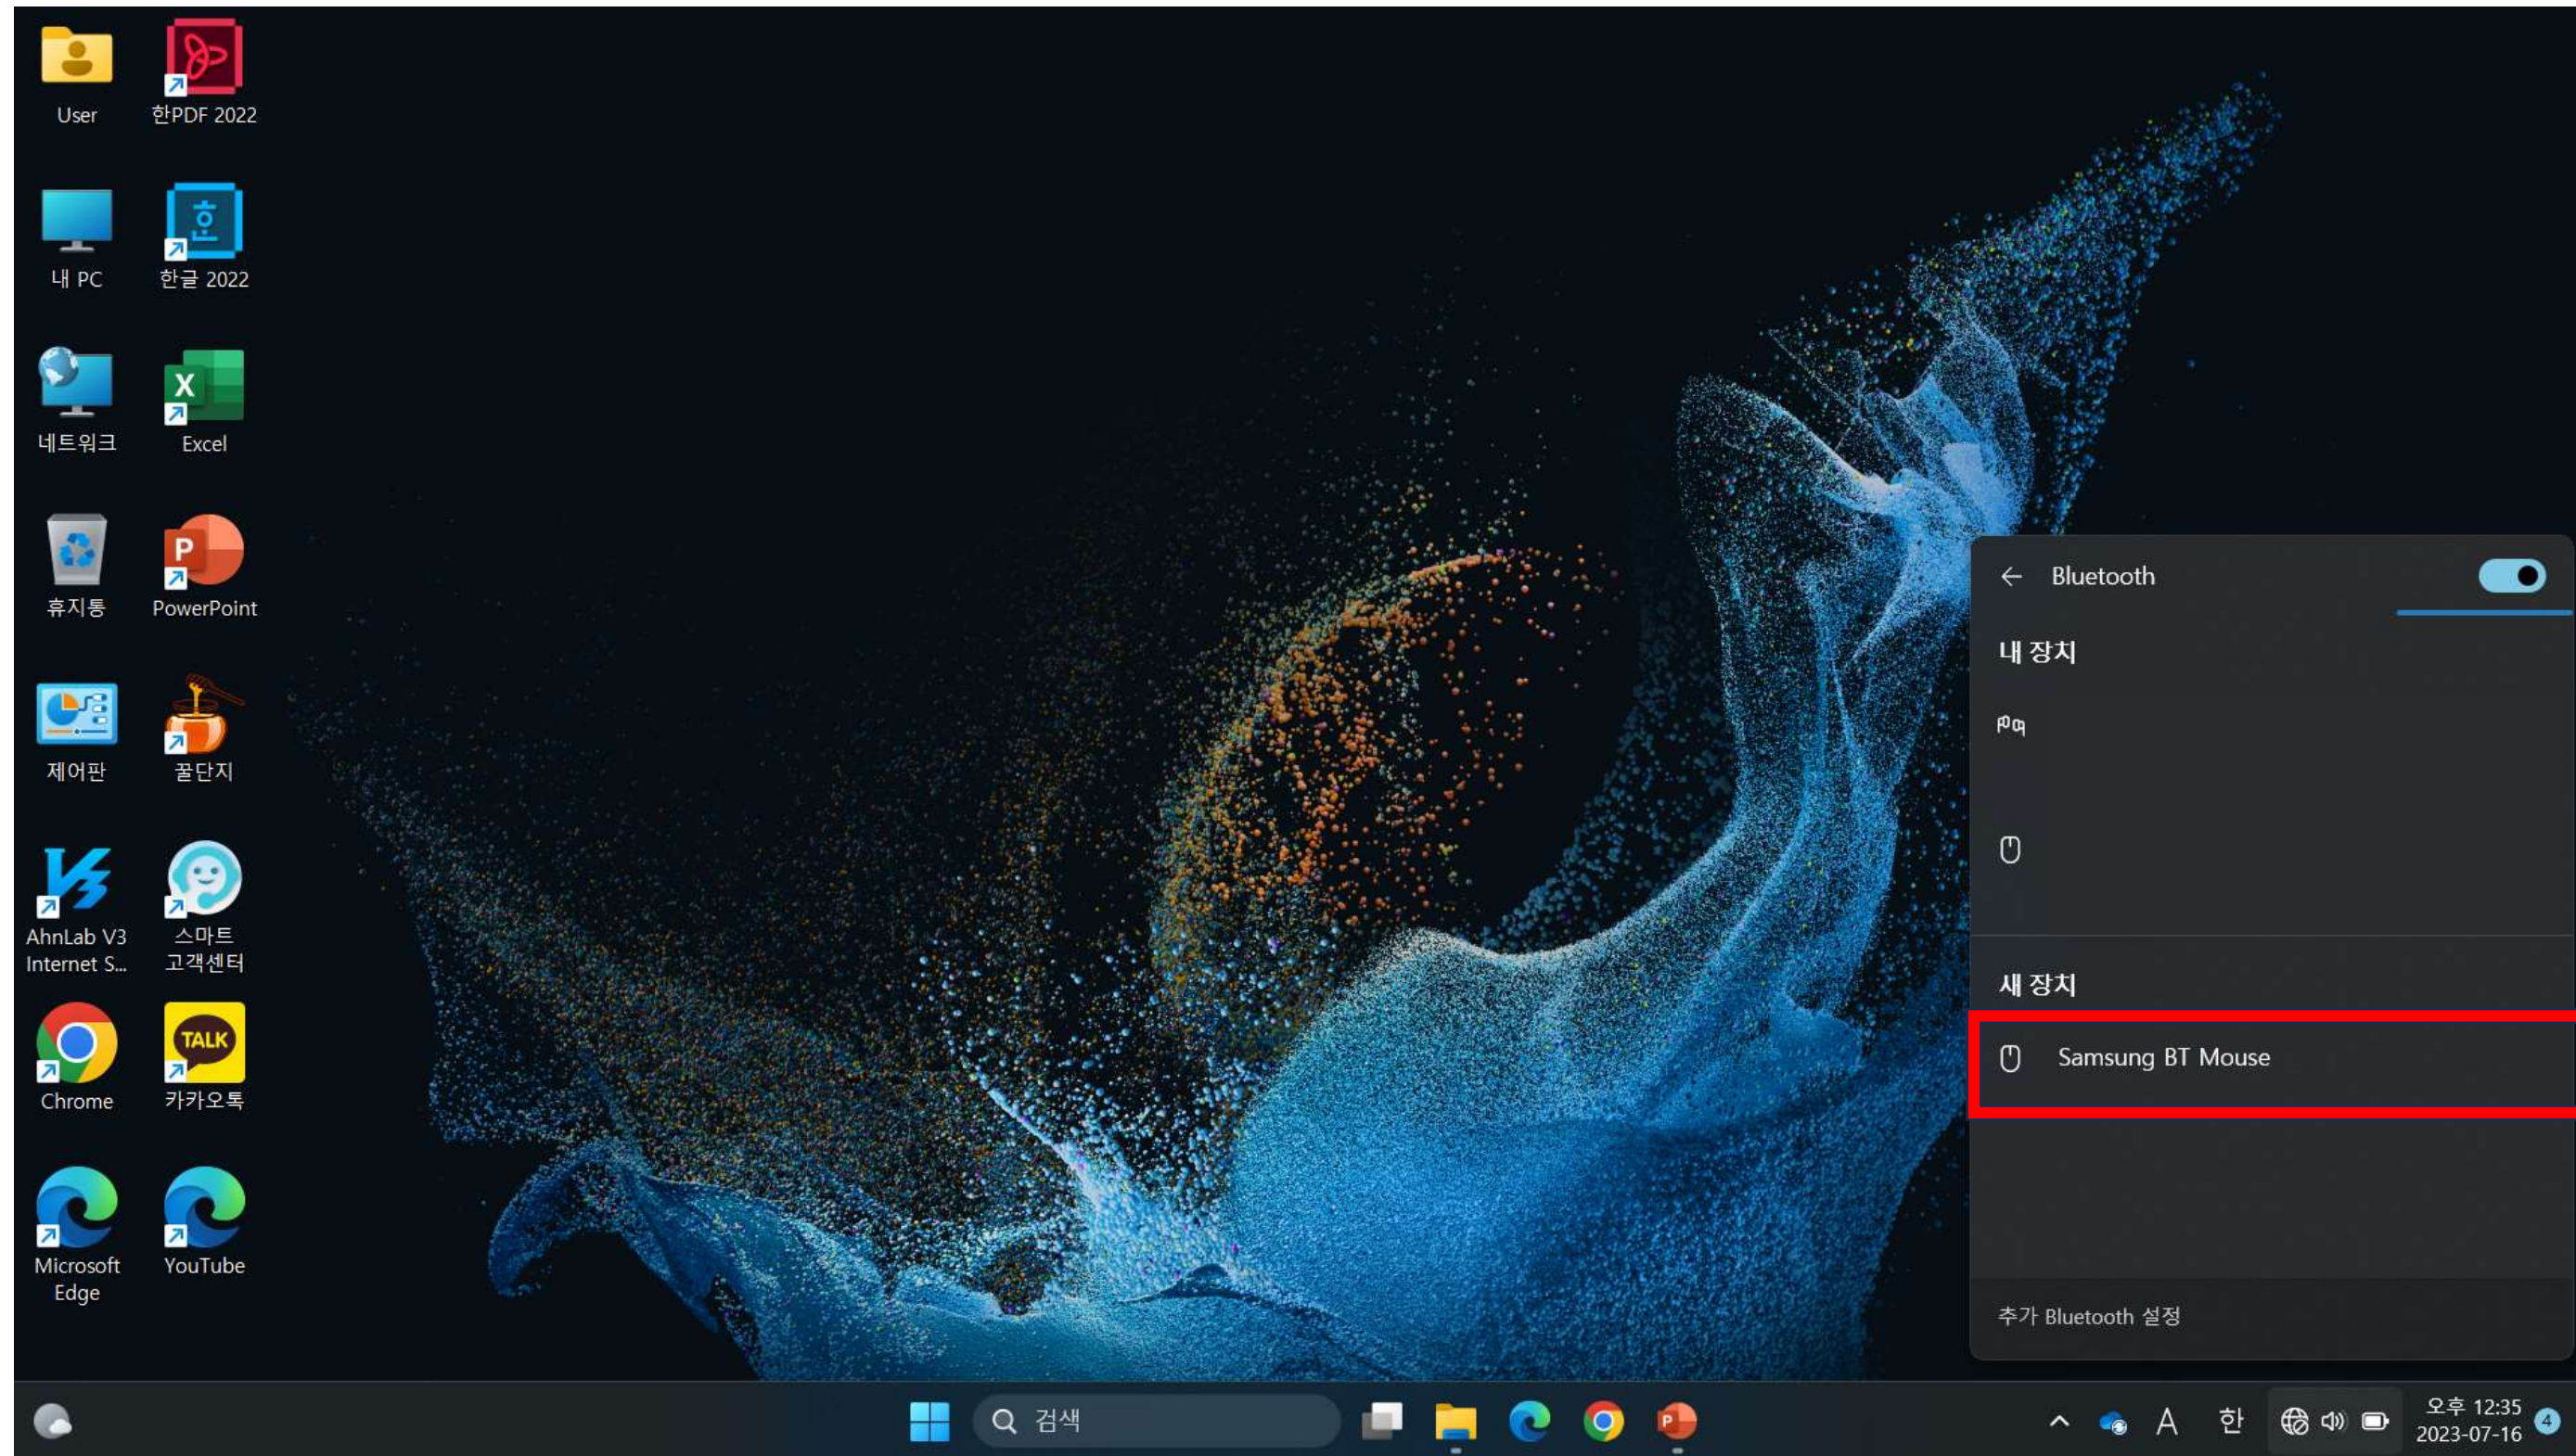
User

한PDF 2022

내 PC

한글 2022

네트워크

Excel

휴지통

PowerPoint

제어판

꿀단지

AhnLab V3 Internet S...

스마트 고객센터

Chrome

TALK

카카오톡

Microsoft Edge

YouTube

Bluetooth

내 장치

새 장치

Samsung BT Mouse

추가 Bluetooth 설정

검색

A

한

오후 12:35
2023-07-16

4